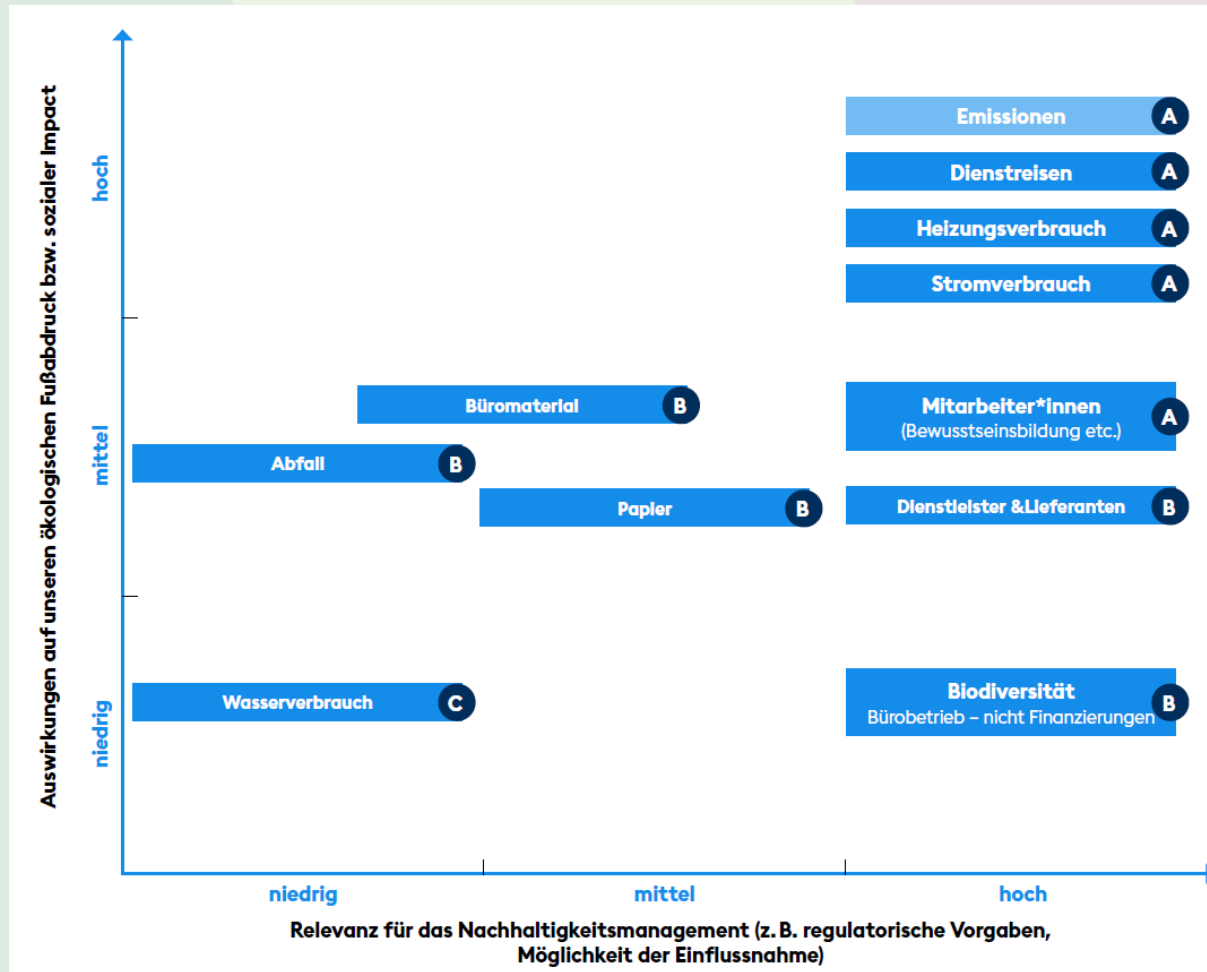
Auswirkungen auf unseren ökologischen Fußabdruck bzw. sozialer Impact

hoch

mittel

niedrig

Emissionen A

Dienstreisen A

Heizungsverbrauch A

Stromverbrauch A

Büromaterial B

Abfall B

Papier B

Mitarbeiter*innen (Bewusstseinsbildung etc.) A

Dienstleister &Lieferanten B

Wasserverbrauch C

Biodiversität Bürobetrieb – nicht Finanzierungen B

niedrig

mittel

hoch

Relevanz für das Nachhaltigkeitsmanagement (z. B. regulatorische Vorgaben, Möglichkeit der Einflussnahme)